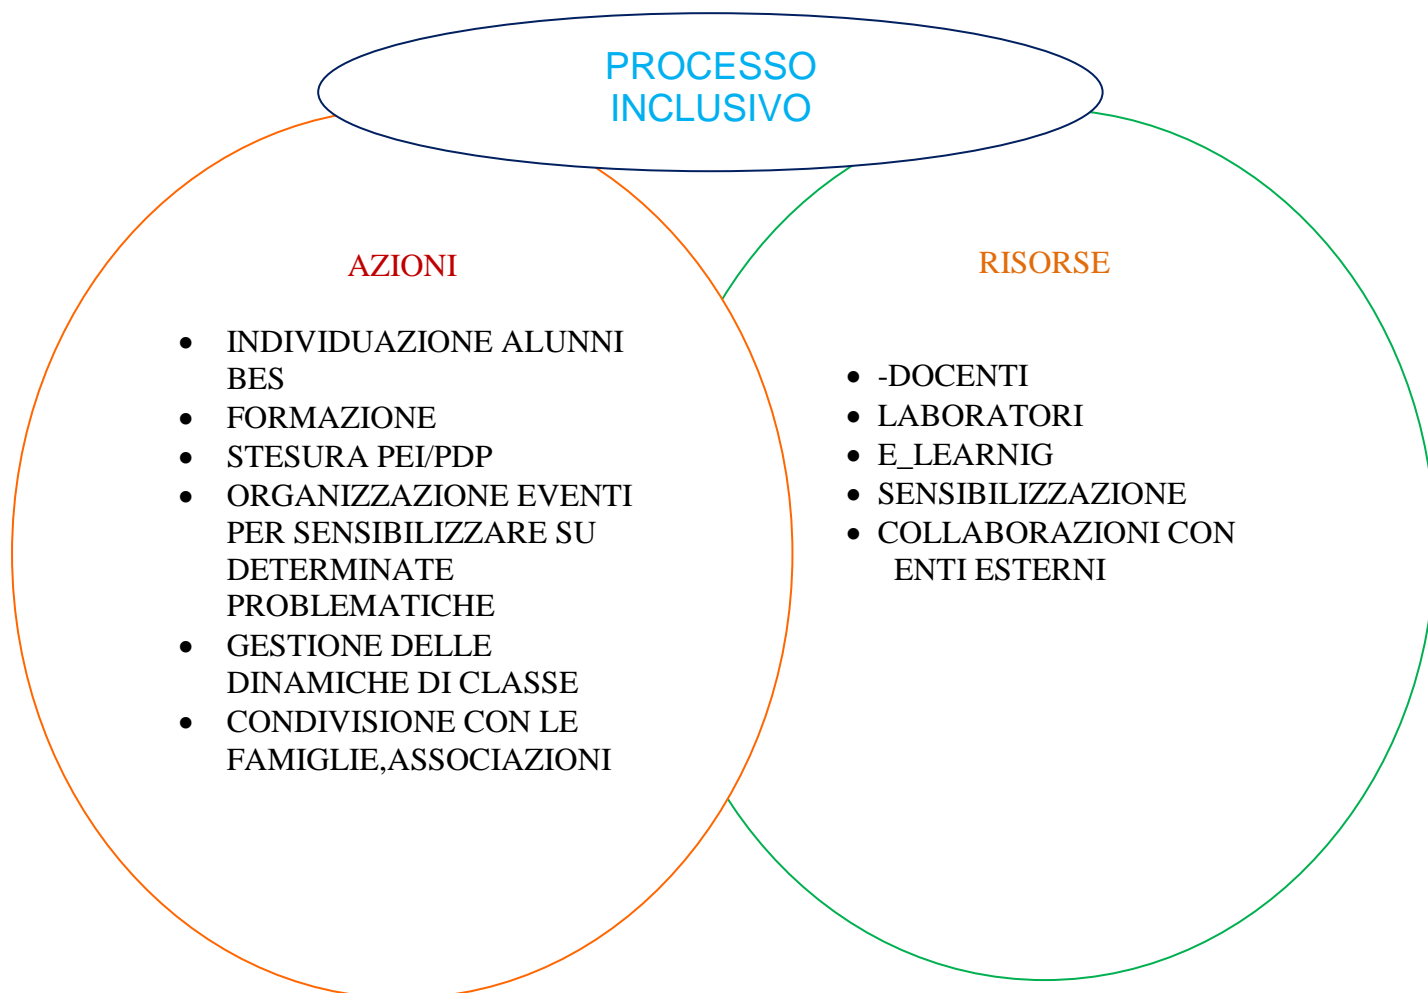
PROCESSO INCLUSIVO

AZIONI

- INDIVIDUAZIONE ALUNNI BES
- FORMAZIONE
- STESURA PEI/PDP
- ORGANIZZAZIONE EVENTI PER SENSIBILIZZARE SU DETERMINATE PROBLEMATICHE
- GESTIONE DELLE DINAMICHE DI CLASSE
- CONDIVISIONE CON LE FAMIGLIE,ASSOCIAZIONI

RISORSE

- -DOCENTI
- LABORATORI
- E_LEARNIG
- SENSIBILIZZAZIONE
- COLLABORAZIONI CON ENTI ESTERNI